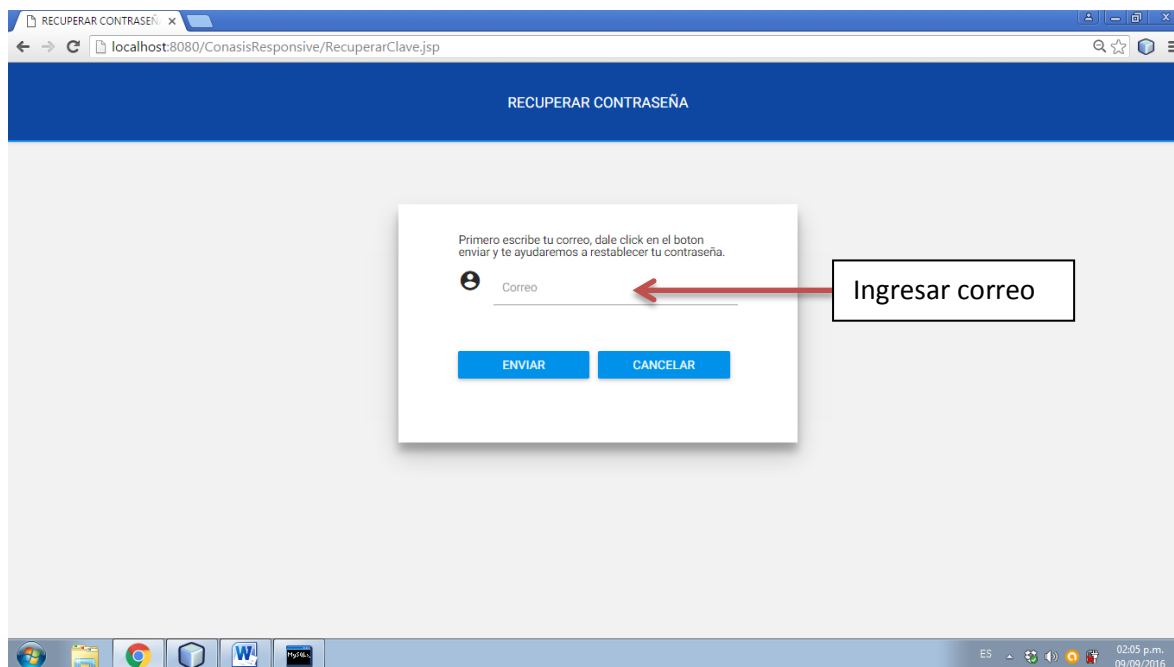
RECUPERAR CONTRASEÑ ×

localhost:8080/ConasisResponsive/RecuperarClave.jsp

RECUPERAR CONTRASEÑA

Primero escribe tu correo, dale click en el boton enviar y te ayudaremos a restablecer tu contraseña.

Correo

Ingresar correo

ENVIAR

CANCELAR

ES

02:05 p.m.
09/09/2016